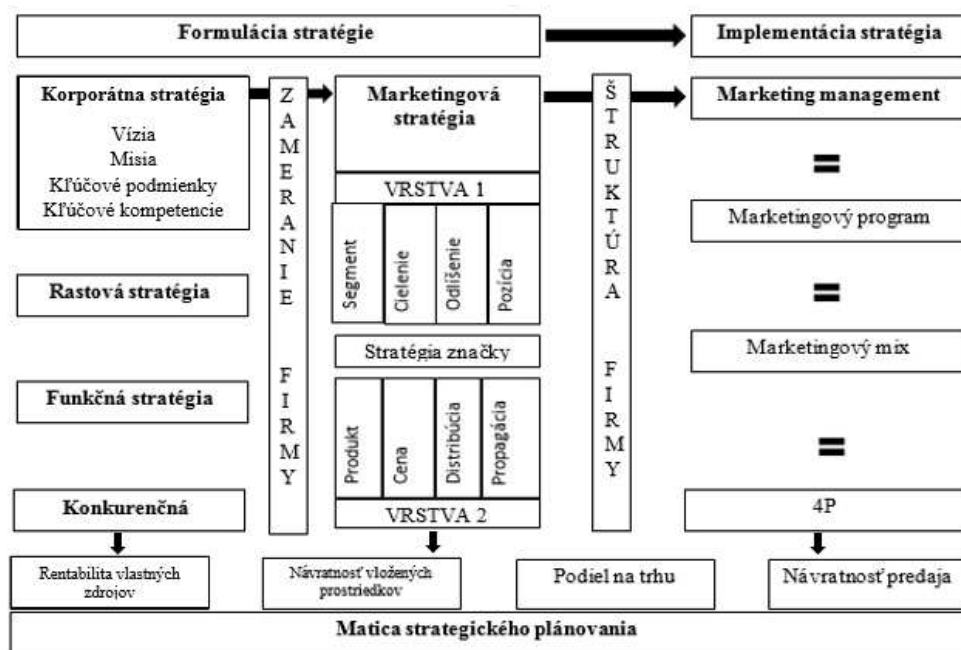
Formulácia stratégie

Implementácia stratégia

Korporátna stratégia

Vízia
Misia
Kľúčové podmienky
Kľúčové kompetencie

Z
A
M
E
R
A
N
I
E

F
I
R
M
Y

Marketingová stratégia

VRSTVA 1

Segment

Cielenie

Odlíšenie

Pozícia

Stratégia značky

Produkt

Cena

Distribúcia

Propagácia

VRSTVA 2

Š
T
R
U
K
T
Ú
R
A

F
I
R
M
Y

Marketing management

=

Marketingový program

=

Marketingový mix

=

4P

Rastová stratégia

Funkčná stratégia

Konkurenčná

Rentabilita vlastných zdrojov

Návratnosť vložených prostriedkov

Podiel na trhu

Návratnosť predaja

Matica strategického plánovania